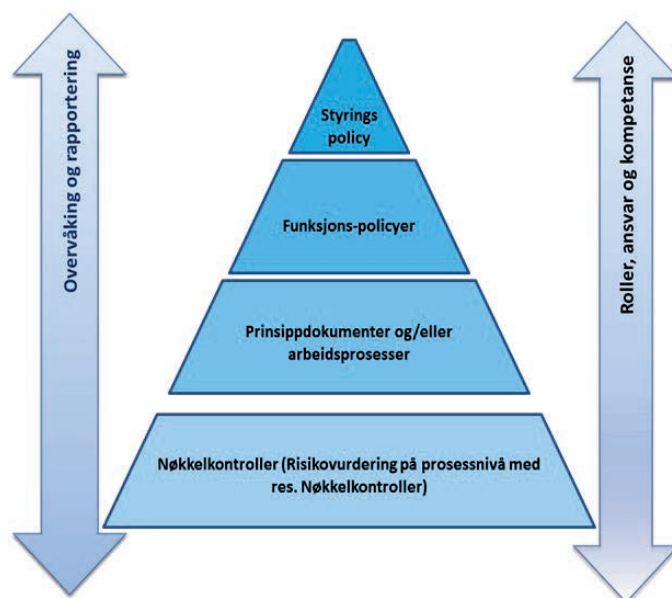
Overvåking og rapportering

Styrings policy

Funksjons-policyer

Prinsippdokumenter og/eller arbeidsprosesser

Nøkkelkontroller (Risikovurdering på prosessnivå med res. Nøkkelkontroller)

Roller, ansvar og kompetanse